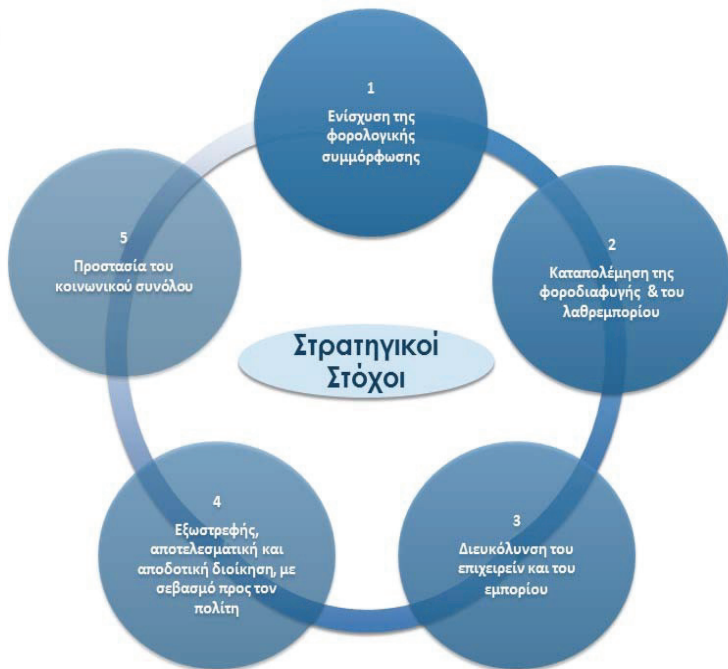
Στρατηγικοί Στόχοι

1
Ενίσχυση της φορολογικής συμμόρφωσης

2
Καταπολέμηση της φοροδιαφυγής & του λαθρεμπορίου

3
Διευκόλυνση του επιχειρείν και του εμπορίου

4
Εξωστρεφής, αποτελεσματική και αποδοτική διοίκηση, με σεβασμό προς τον πολίτη

5
Προστασία του κοινωνικού συνόλου